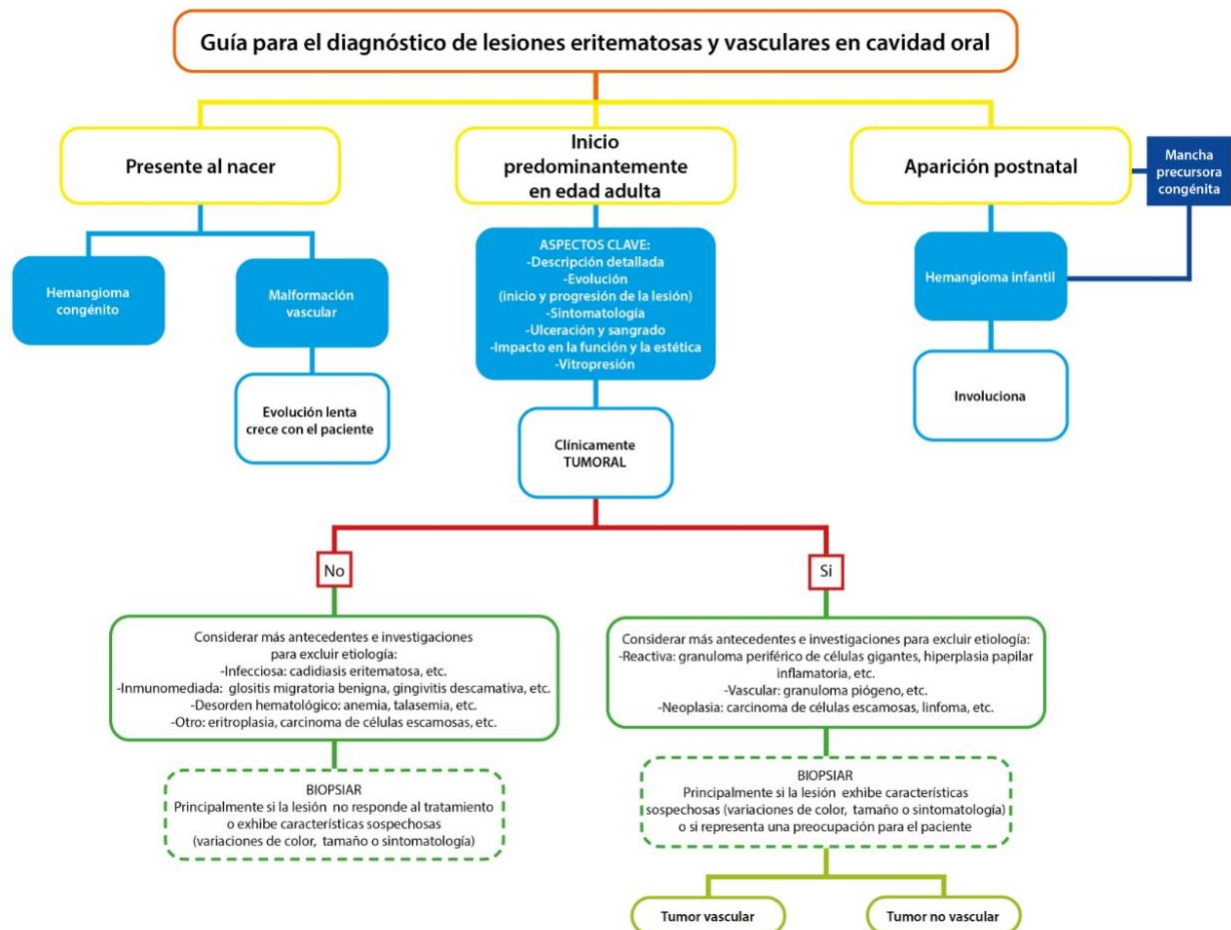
Guía para el diagnóstico de lesiones eritematosas y vasculares en cavidad oral

Presente al nacer

Inicio predominantemente en edad adulta

Aparición postnatal

Mancha precursora congénita

Hemangioma congénito

Malformación vascular

Evolución lenta crece con el paciente

ASPECTOS CLAVE:
-Descripción detallada
-Evolución
(inicio y progresión de la lesión)
-Sintomatología
-Ulceración y sangrado
-Impacto en la función y la estética
-Vitropresión

Hemangioma infantil

Involuciona

Clínicamente TUMORAL

No

Si

Considerar más antecedentes e investigaciones para excluir etiología:
-Infecciosa: cadidiasis eritematosa, etc.
-Inmunomediada: glositis migratoria benigna, gingivitis descamativa, etc.
-Desorden hematológico: anemia, talasemia, etc.
-Otro: eritroplasia, carcinoma de células escamosas, etc.

Considerar más antecedentes e investigaciones para excluir etiología:
-Reactiva: granuloma periférico de células gigantes, hiperplasia papilar inflamatoria, etc.
-Vascular: granuloma piógeno, etc.
-Neoplasia: carcinoma de células escamosas, linfoma, etc.

BIOPSIAR
Principalmente si la lesión no responde al tratamiento o exhibe características sospechosas (variaciones de color, tamaño o sintomatología)

BIOPSIAR
Principalmente si la lesión exhibe características sospechosas (variaciones de color, tamaño o sintomatología) o si representa una preocupación para el paciente

Tumor vascular

Tumor no vascular